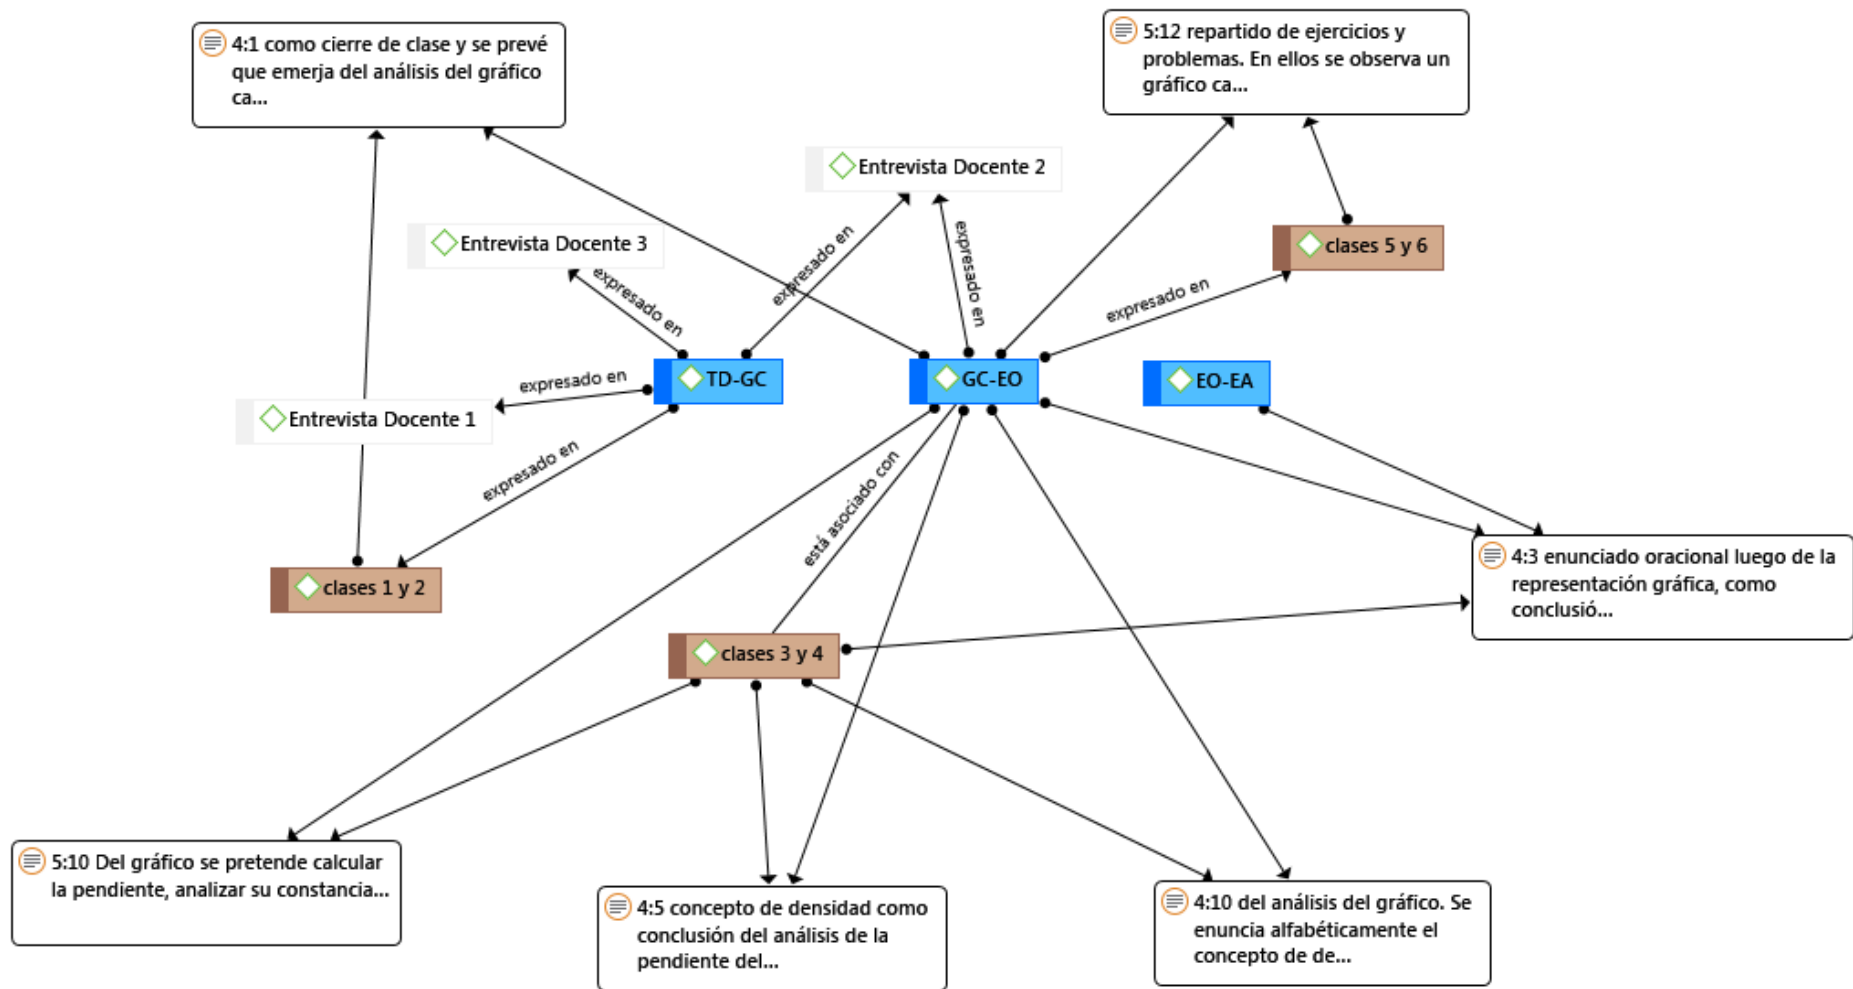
4:1 como cierre de clase y se prevé que emerja del análisis del gráfico ca...

5:12 repartido de ejercicios y problemas. En ellos se observa un gráfico ca...

Entrevista Docente 2

Entrevista Docente 3

clases 5 y 6

expresado en

expresado en

expresado en

expresado en

expresado en

TD-GC

GC-EO

EO-EA

Entrevista Docente 1

expresado en

está asociado con

clases 1 y 2

4:3 enunciado oracional luego de la representación gráfica, como conclusió...

clases 3 y 4

5:10 Del gráfico se pretende calcular la pendiente, analizar su constancia...

4:5 concepto de densidad como conclusión del análisis de la pendiente del...

4:10 del análisis del gráfico. Se enuncia alfabéticamente el concepto de de...